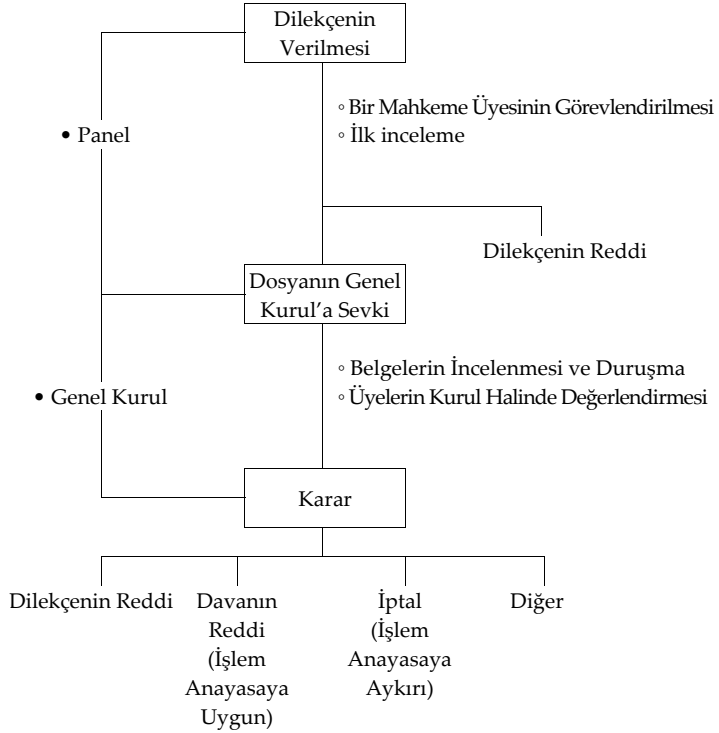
Dilekçenin Verilmesi

• Panel

◦ Bir Mahkeme Üyesinin Görevlendirilmesi
◦ İlk inceleme

Dilekçenin Reddi

Dosyanın Genel Kurul'a Sevki

• Genel Kurul

◦ Belgelerin İncelenmesi ve Duruşma
◦ Üyelerin Kurul Halinde Değerlendirmesi

Karar

Dilekçenin Reddi

Davanın Reddi (İşlem Anayasaya Uygun)

İptal (İşlem Anayasaya Aykırı)

Diğer